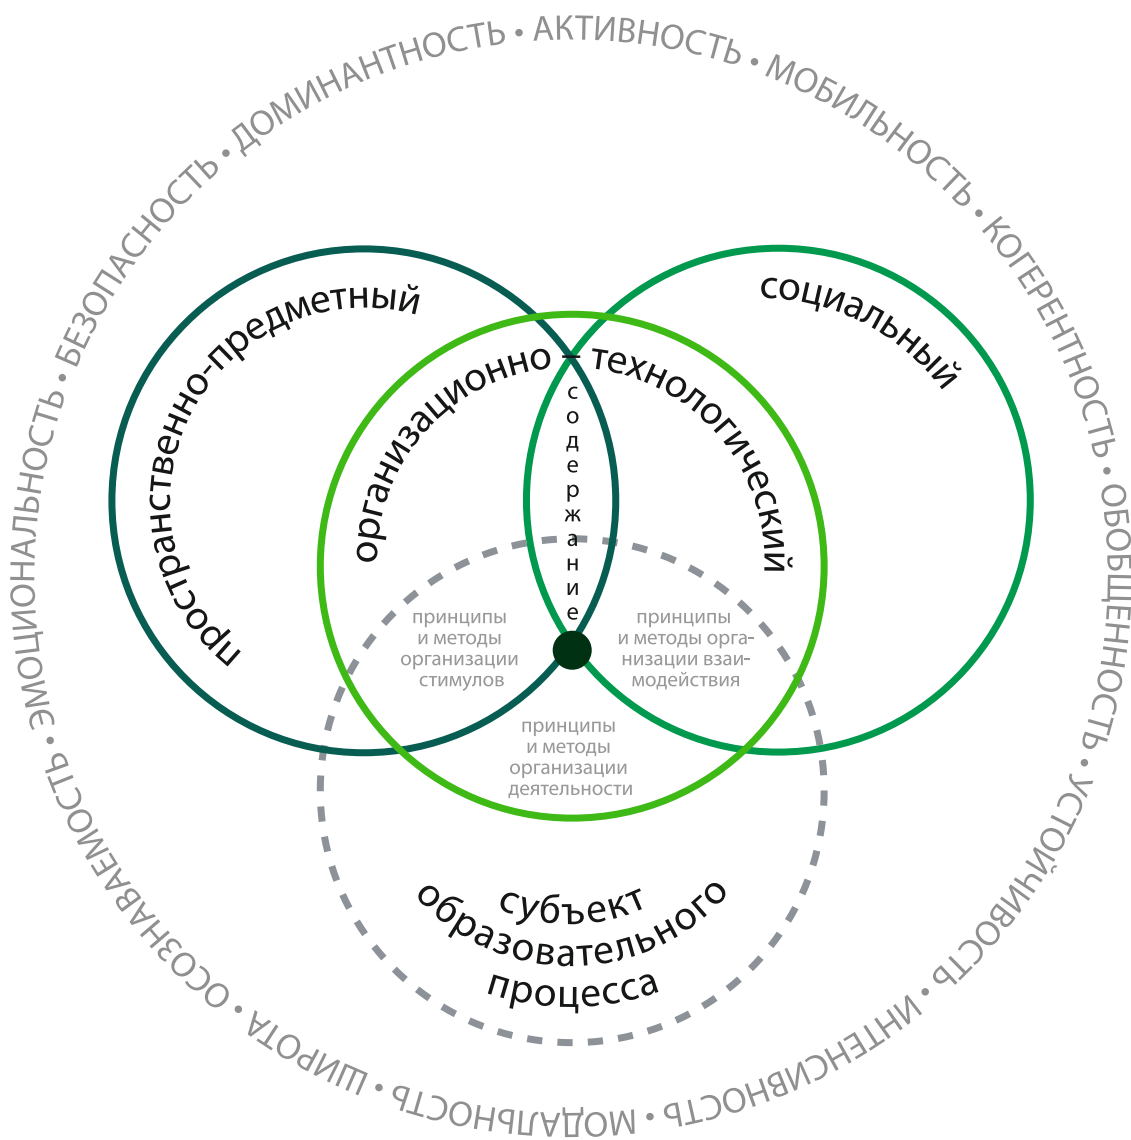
АКТИВНОСТЬ • МОБИЛЬНОСТЬ • КОГЕРЕНТНОСТЬ • ОБОБЩЕННОСТЬ • УСТОЙЧИВОСТЬ • ИНТЕНСИВНОСТЬ • МОДАЛЬНОСТЬ • ШИРОТА • ОСОЗНАВАЕМОСТЬ • ЭМОЦИОНАЛЬНОСТЬ • БЕЗОПАСНОСТЬ • ДОМИНАНТНОСТЬ •

пространственно-предметный

социальный

организационно – технологический

содержание

принципы и методы организации стимулов

принципы и методы организации взаимодействия

принципы и методы организации деятельности

субъект образовательного процесса